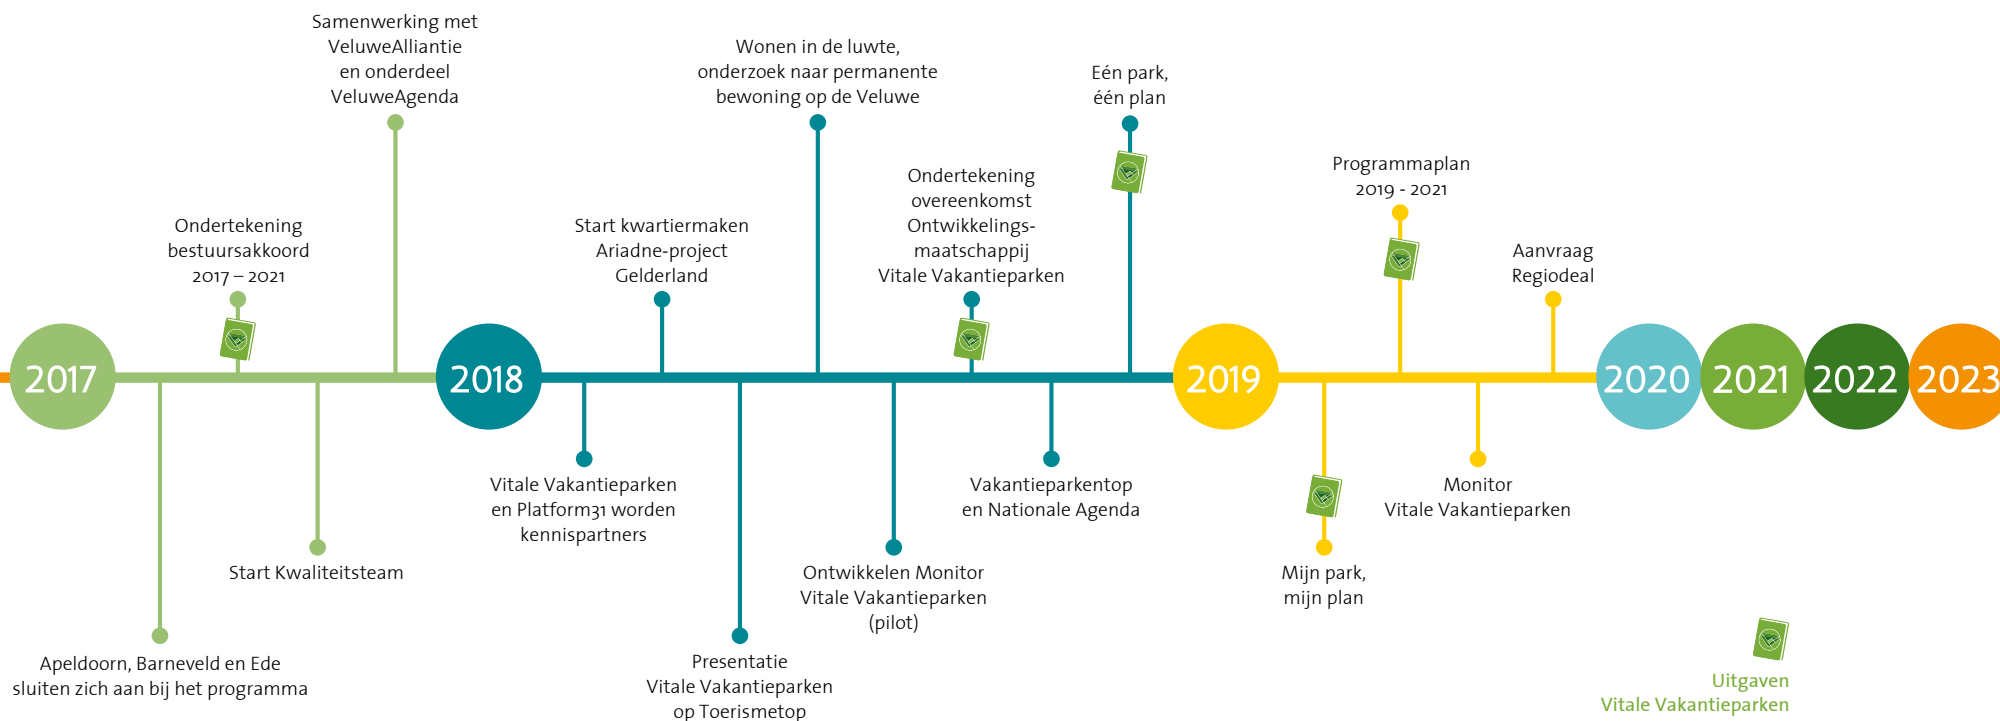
Samenwerking met VeluweAlliantie en onderdeel VeluweAgenda

Wonen in de luwte, onderzoek naar permanente bewoning op de Veluwe

Eén park, één plan

Ondertekening bestuursakkoord 2017 – 2021

Start kwartiermaken Ariadne-project Gelderland

Ondertekening overeenkomst Ontwikkelingsmaatschappij Vitale Vakantieparken

Programmaplan 2019 - 2021

Aanvraag Regiodeal

2017

2018

2019

2020

2021

2022

2023

Vitale Vakantieparken en Platform31 worden kennispartners

Vakantieparkentop en Nationale Agenda

Monitor Vitale Vakantieparken

Start Kwaliteitsteam

Ontwikkelen Monitor Vitale Vakantieparken (pilot)

Mijn park, mijn plan

Apeldoorn, Barneveld en Ede sluiten zich aan bij het programma

Presentatie Vitale Vakantieparken op Toerismetop

Uitgaven Vitale Vakantieparken